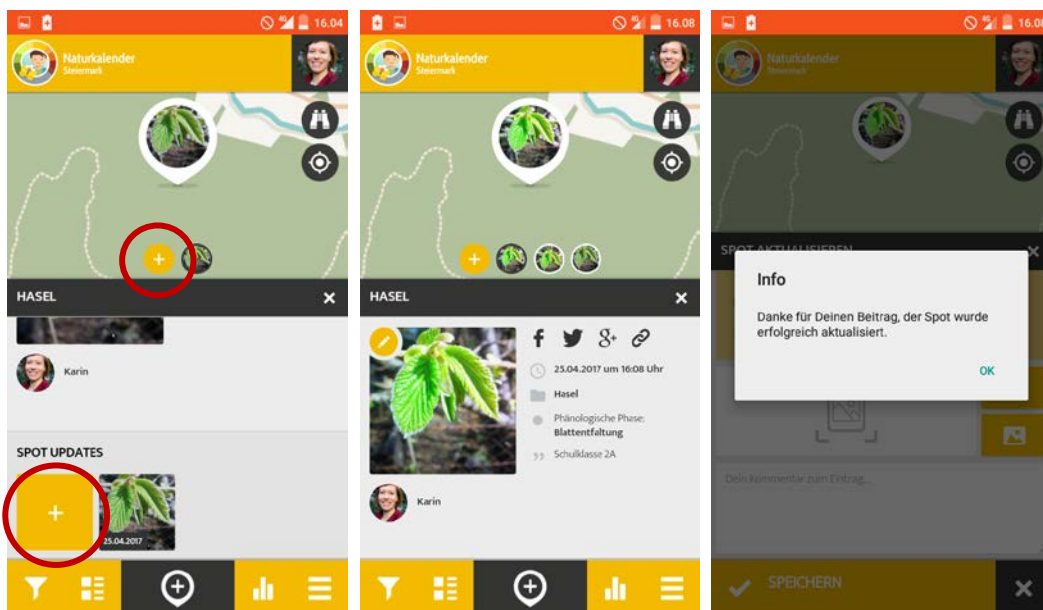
16.04

Naturkalender
Steiermark

+

HASEL

Karin

SPOT UPDATES

+

25.04.2017

16.08

Naturkalender
Steiermark

+

HASEL

25.04.2017 um 16:08 Uhr

Hasel

Phänologische Phase:
Blattentfaltung

Schulklasse 2A

Karin

16.08

Naturkalender
Steiermark

SPOT AKTUALISIEREN

Info

Danke für Deinen Beitrag, der Spot wurde erfolgreich aktualisiert.

OK

Dein Kommentar zum Eintrag...

SPEICHERN